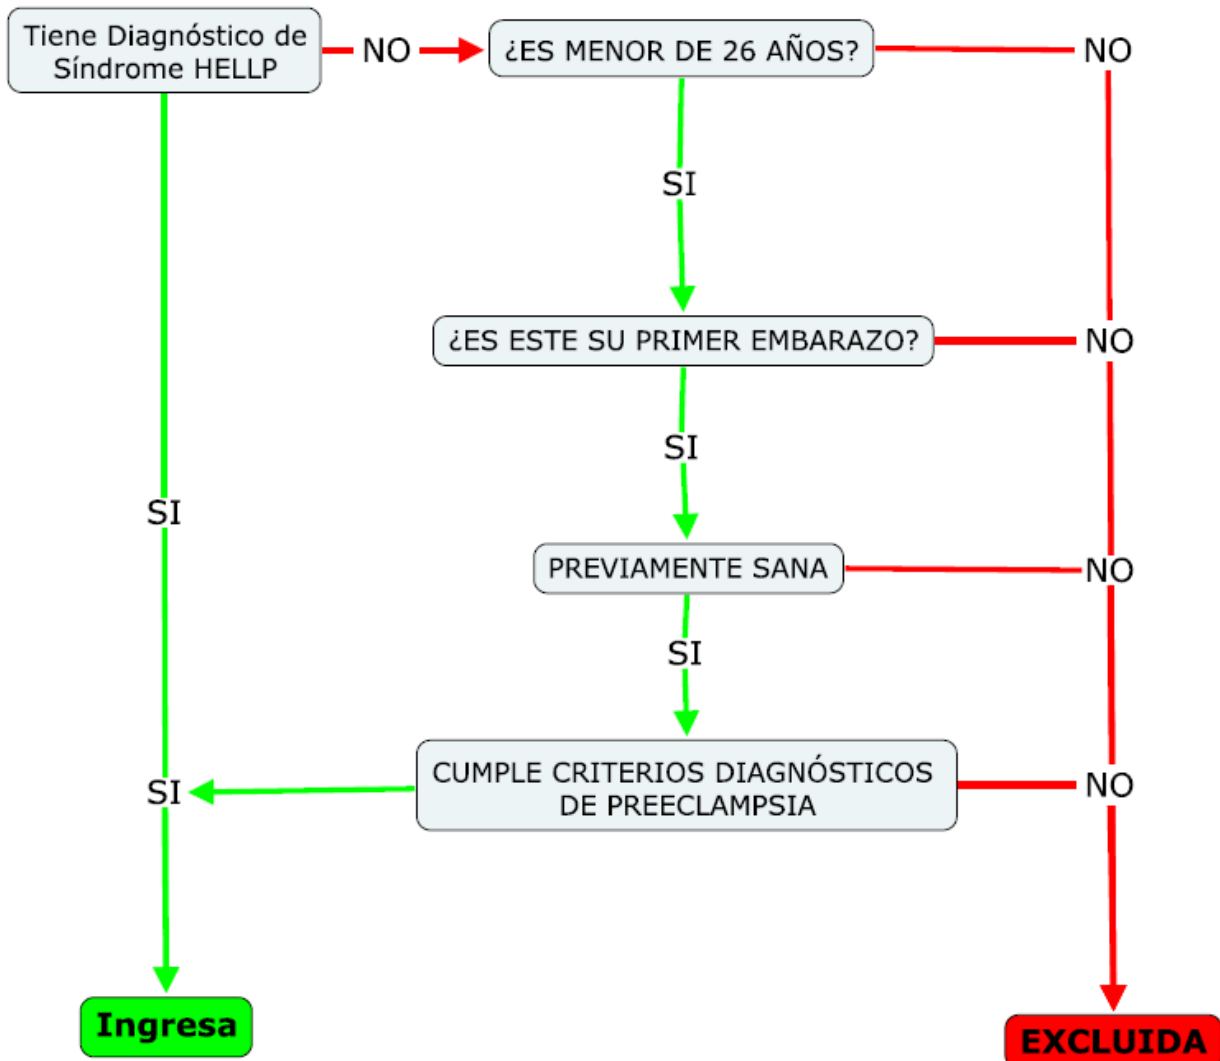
Tiene Diagnóstico de Síndrome HELLP

NO

¿ES MENOR DE 26 AÑOS?

NO

SI

¿ES ESTE SU PRIMER EMBARAZO?

NO

SI

SI

PREVIAMENTE SANA

NO

SI

SI

CUMPLE CRITERIOS DIAGNÓSTICOS DE PREECLAMPSIA

NO

Ingresa

EXCLUIDA